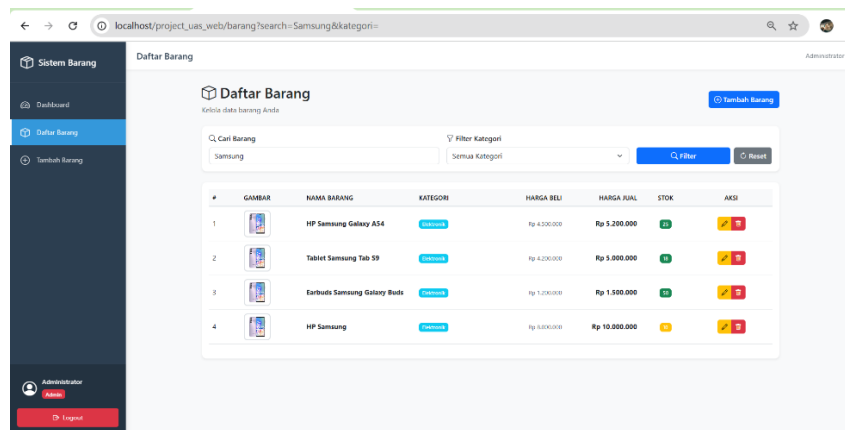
localhost/project_uas_web/barang?search=Samsung&kategori=

Sistem Barang

Dashboard

Daftar Barang

Tambah Barang

Administrator
Admin

Logout

Daftar Barang

Administrator

Daftar Barang
Kelola data barang Anda

Tambah Barang

Cari Barang
Samsung

Filter Kategori
Semua Kategori

Filter

Reset

| # | GAMBAR | NAMA BARANG | KATEGORI | HARGA BELI | HARGA JUAL | STOK | AKSI |
|---|---|---|---|---|---|---|---|
| 1 | | HP Samsung Galaxy A54 | Elektronik | Rp 4.500.000 | Rp 5.200.000 | 25 | |
| 2 | | Tablet Samsung Tab S9 | Elektronik | Rp 4.200.000 | Rp 5.000.000 | 18 | |
| 3 | | Earbuds Samsung Galaxy Buds | Elektronik | Rp 1.200.000 | Rp 1.500.000 | 50 | |
| 4 | | HP Samsung | Elektronik | Rp 8.000.000 | Rp 10.000.000 | 10 | |